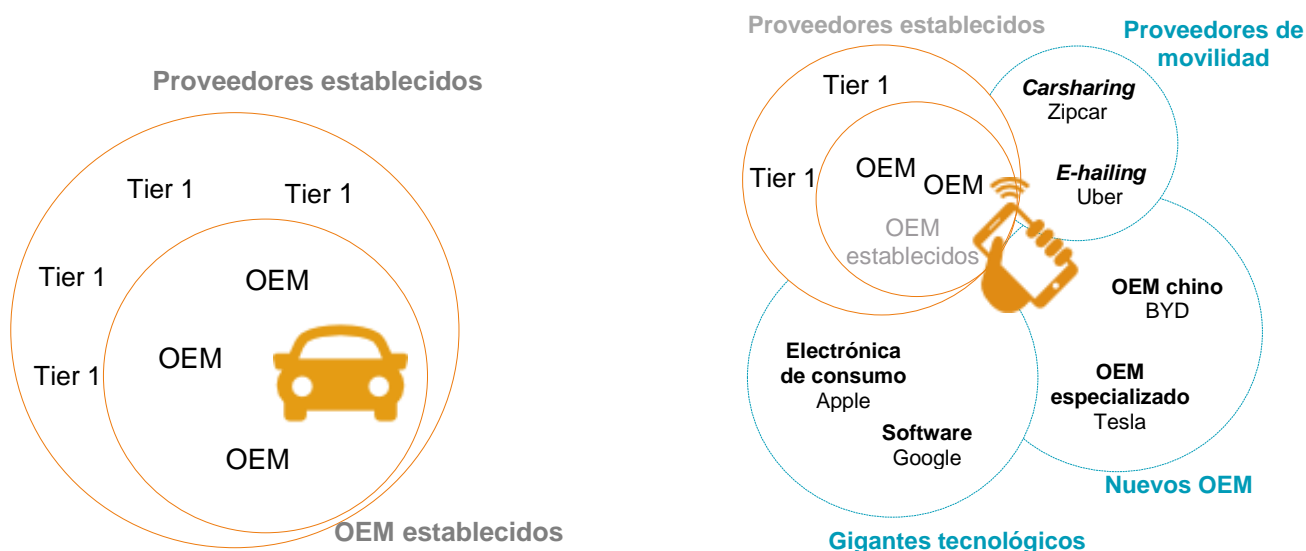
Proveedores establecidos

Tier 1

Tier 1

Tier 1

Tier 1

OEM

OEM

OEM

OEM establecidos

Proveedores establecidos

Proveedores de movilidad

Tier 1

Tier 1

OEM

OEM

OEM establecidos

**Carsharing**
Zipcar

**E-hailing**
Uber

**OEM chino**
BYD

**OEM especializado**
Tesla

**Electrónica de consumo**
Apple

**Software**
Google

Nuevos OEM

Gigantes tecnológicos